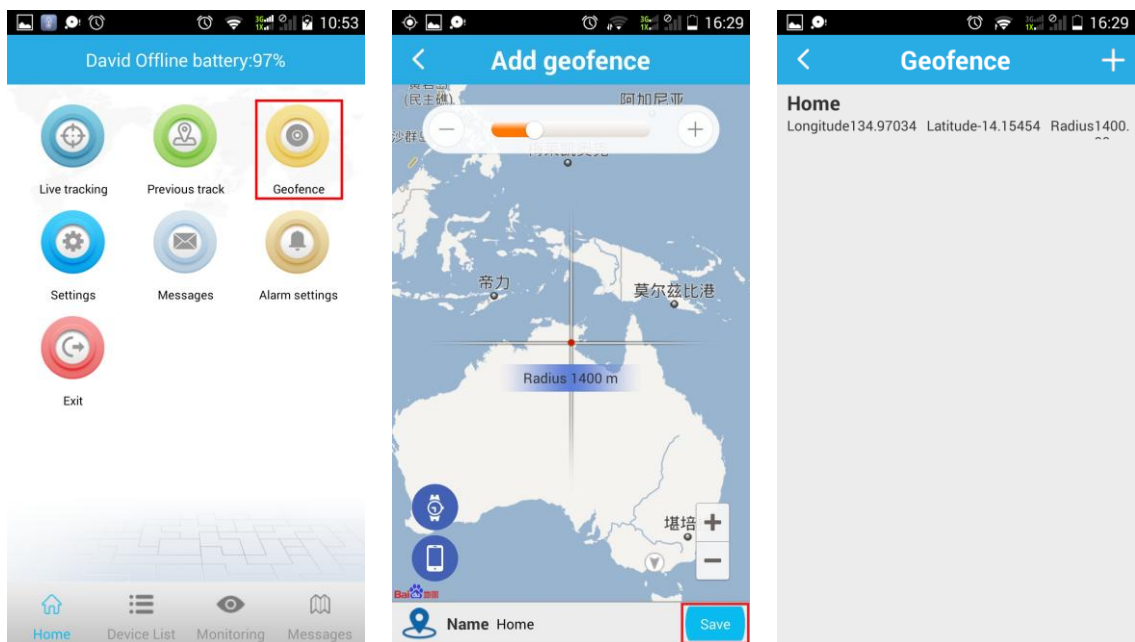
10:53

David Offline battery:97%

Live tracking

Previous track

Geofence

Settings

Messages

Alarm settings

Exit

Home

Device List

Monitoring

Messages

16:29

Add geofence

(民主礁)

阿加尼亚

沙群岛

帝力

莫尔兹比港

Radius 1400 m

堪培

Bai地图

Name Home

Save

16:29

Geofence

Home

Longitude134.97034 Latitude-14.15454 Radius1400.